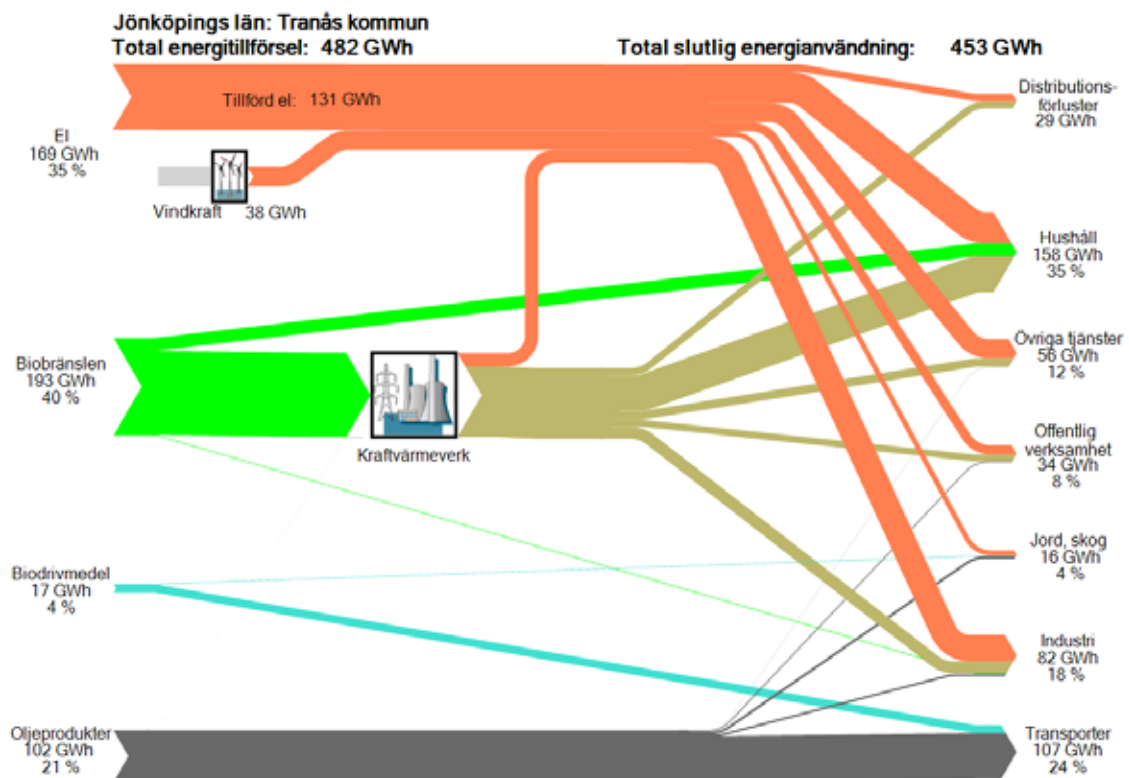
Jönköpings län: Tranås kommun
Total energitillförsel: 482 GWh

Total slutlig energianvändning: 453 GWh

Tillförd el: 131 GWh

El
169 GWh
35 %

Vindkraft 38 GWh

Biobränslen
193 GWh
40 %

Kraftvärmeverk

Biodrivmedel
17 GWh
4 %

Oljeprodukter
102 GWh
21 %

Distributionsförluster
29 GWh

Hushåll
158 GWh
35 %

Övriga tjänster
56 GWh
12 %

Offentlig verksamhet
34 GWh
8 %

Jord, skog
16 GWh
4 %

Industri
82 GWh
18 %

Transporter
107 GWh
24 %